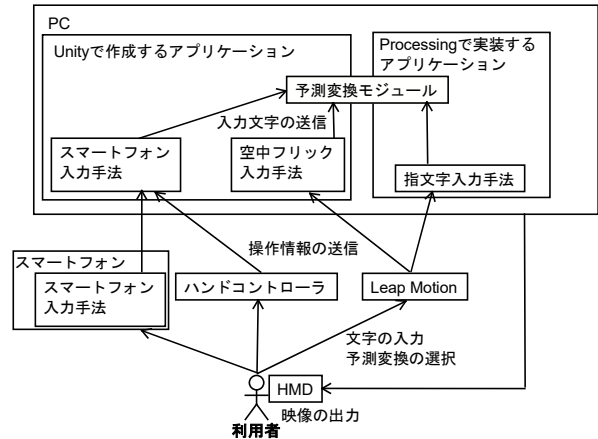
PC

Unityで作成するアプリケーション

Processingで実装するアプリケーション

予測変換モジュール

入力文字の送信

スマートフォン入力手法

空中フリック入力手法

指文字入力手法

操作情報の送信

スマートフォン

スマートフォン入力手法

ハンドコントローラ

Leap Motion

文字の入力
予測変換の選択

HMD

映像の出力

利用者